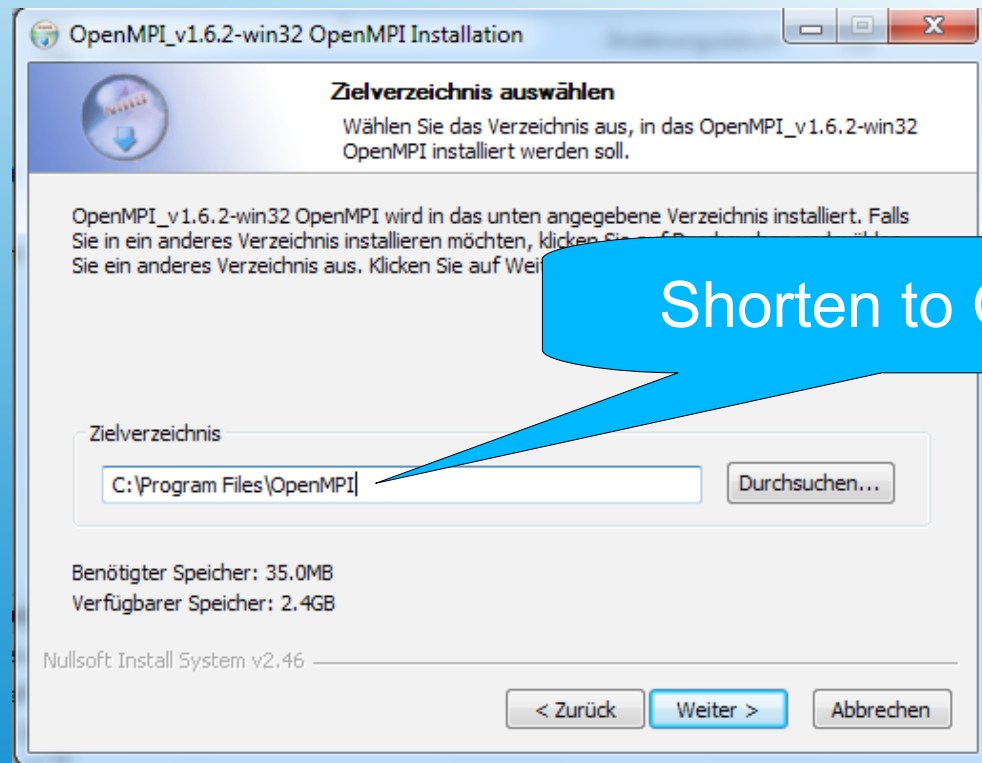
OpenMPI_v1.6.2-win32 OpenMPI Installation

Zielverzeichnis auswählen

Wählen Sie das Verzeichnis aus, in das OpenMPI_v1.6.2-win32 OpenMPI installiert werden soll.

OpenMPI_v1.6.2-win32 OpenMPI wird in das unten angegebene Verzeichnis installiert. Falls Sie in ein anderes Verzeichnis installieren möchten, klicken Sie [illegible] Sie ein anderes Verzeichnis aus. Klicken Sie auf Wei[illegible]

Shorten to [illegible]

Zielverzeichnis

C:\Program Files\OpenMPI

Durchsuchen...

Benötigter Speicher: 35.0MB
Verfügbarer Speicher: 2.4GB

Nullsoft Install System v2.46

< Zurück

Weiter >

Abbrechen